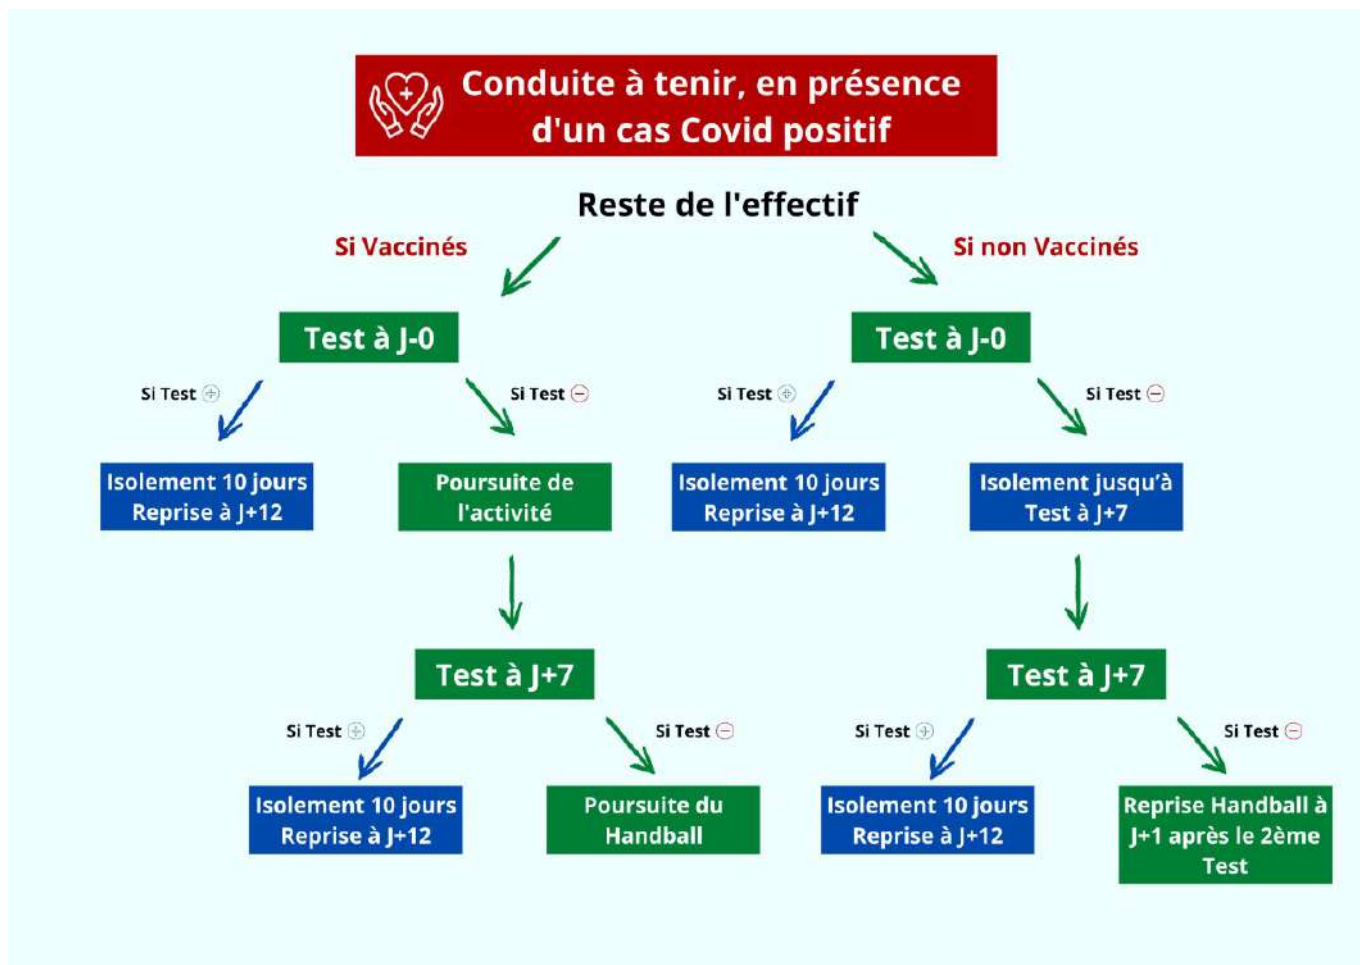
Conduite à tenir, en présence d'un cas Covid positif

Reste de l'effectif

Si Vaccinés

Si non Vaccinés

Test à J-0

Si Test ⊕

Si Test ⊖

Isolement 10 jours Reprise à J+12

Poursuite de l'activité

Test à J+7

Si Test ⊕

Si Test ⊖

Isolement 10 jours Reprise à J+12

Poursuite du Handball

Test à J-0

Si Test ⊕

Si Test ⊖

Isolement 10 jours Reprise à J+12

Isolement jusqu'à Test à J+7

Test à J+7

Si Test ⊕

Si Test ⊖

Isolement 10 jours Reprise à J+12

Reprise Handball à J+1 après le 2ème Test